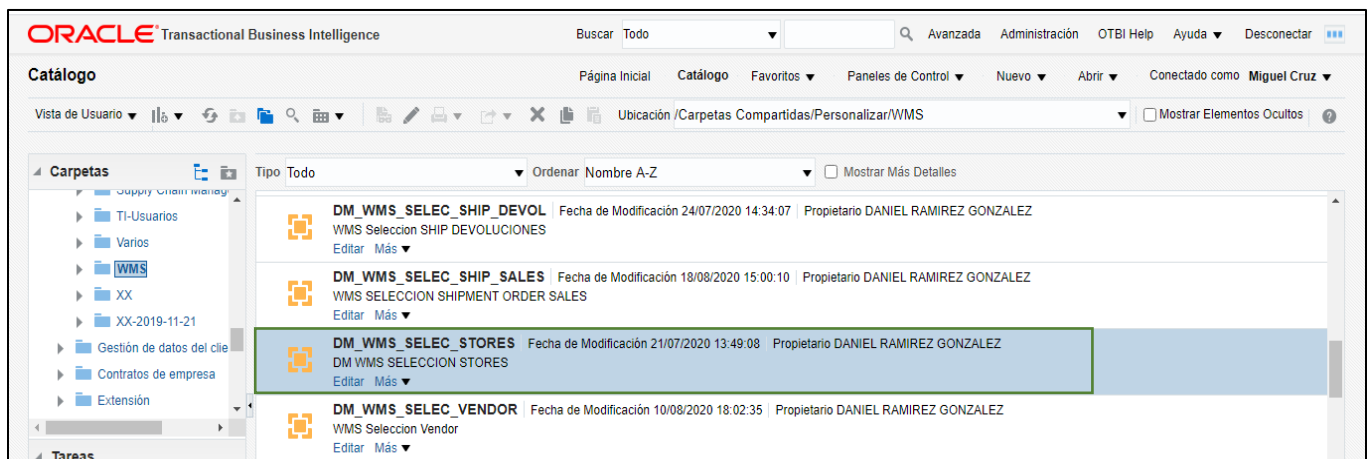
ORACLE Transactional Business Intelligence

Buscar Todo ▼ Avanzada Administración OTBI Help Ayuda ▼ Desconectar

Catálogo

Página Inicial Catálogo Favoritos ▼ Paneles de Control ▼ Nuevo ▼ Abrir ▼ Conectado como Miguel Cruz ▼

Vista de Usuario ▼ Ubicación /Carpetas Compartidas/Personalizar/WMS ▼ Mostrar Elementos Ocultos

Carpetas

Supply Chain Manag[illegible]
TI-Usuarios
Varios
WMS
XX
XX-2019-11-21
Gestión de datos del clie
Contratos de empresa
Extensión

Tareas

Tipo Todo ▼ Ordenar Nombre A-Z ▼ Mostrar Más Detalles

DM_WMS_SELEC_SHIP_DEVOL | Fecha de Modificación 24/07/2020 14:34:07 | Propietario DANIEL RAMIREZ GONZALEZ
WMS Seleccion SHIP DEVOLUCIONES
Editar Más ▼

DM_WMS_SELEC_SHIP_SALES | Fecha de Modificación 18/08/2020 15:00:10 | Propietario DANIEL RAMIREZ GONZALEZ
WMS SELECCION SHIPMENT ORDER SALES
Editar Más ▼

DM_WMS_SELEC_STORES | Fecha de Modificación 21/07/2020 13:49:08 | Propietario DANIEL RAMIREZ GONZALEZ
DM WMS SELECCION STORES
Editar Más ▼

DM_WMS_SELEC_VENDOR | Fecha de Modificación 10/08/2020 18:02:35 | Propietario DANIEL RAMIREZ GONZALEZ
WMS Seleccion Vendor
Editar Más ▼